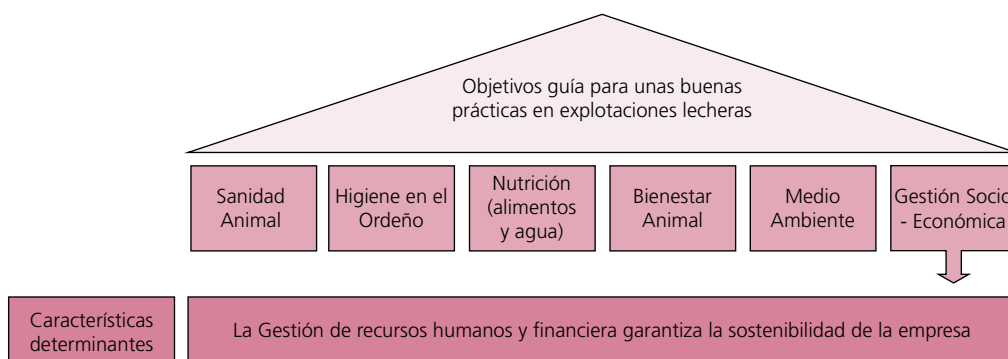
Objetivos guía para unas buenas prácticas en explotaciones lecheras

Sanidad Animal

Higiene en el Ordeño

Nutrición (alimentos y agua)

Bienestar Animal

Medio Ambiente

Gestión Socio - Económica

Características determinantes

La Gestión de recursos humanos y financiera garantiza la sostenibilidad de la empresa